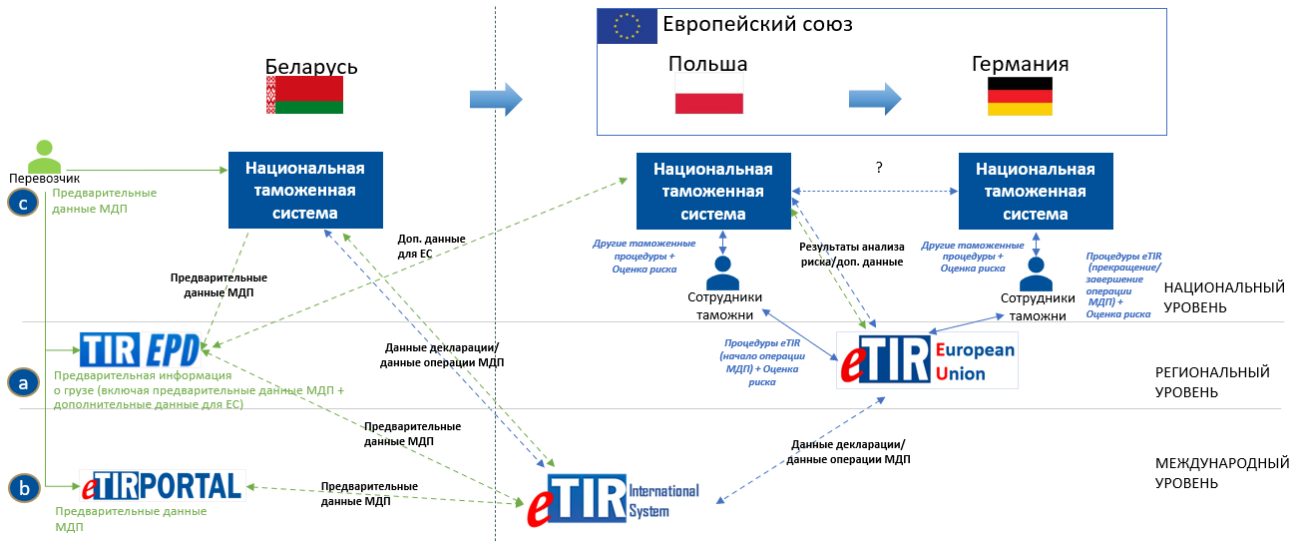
Европейский союз

Беларусь

Польша

Германия

Перевозчик

c

Предварительные данные МДП

Национальная таможенная система

Национальная таможенная система

?

Национальная таможенная система

Доп. данные для ЕС

Другие таможенные процедуры + Оценка риска

Результаты анализа риска/доп. данные

Другие таможенные процедуры + Оценка риска

Процедуры eTIR (прекращение/ завершение операции МДП) + Оценка риска

Предварительные данные МДП

Сотрудники таможни

Сотрудники таможни

НАЦИОНАЛЬНЫЙ УРОВЕНЬ

TIR EPD

Данные декларации/ данные операции МДП

Процедуры eTIR (начало операции МДП) + Оценка риска

eTIR European Union

a

Предварительная информация о грузе (включая предварительные данные МДП + дополнительные данные для ЕС)

РЕГИОНАЛЬНЫЙ УРОВЕНЬ

Предварительные данные МДП

Данные декларации/ данные операции МДП

МЕЖДУНАРОДНЫЙ УРОВЕНЬ

b

eTIRPORTAL

Предварительные данные МДП

Предварительные данные МДП

eTIR International System